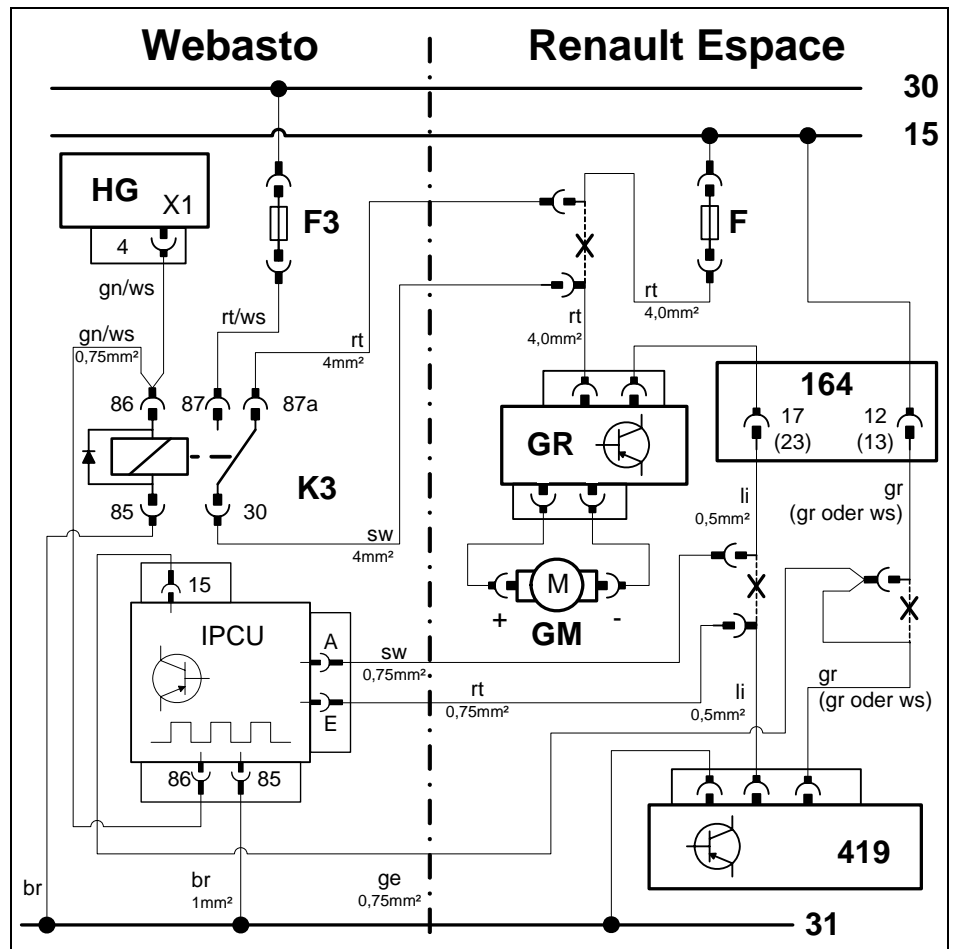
Webasto

Renault Espace

30

15

HG

X1

4

F3

F

gn/ws

gn/ws
0,75mm²

rt/ws

rt
4mm²

rt
4,0mm²

rt
4,0mm²

86

87

87a

85

30

K3

GR

164

17
(23)

12
(13)

li
0,5mm²

gr
(gr oder ws)

sw
4mm²

M

+

GM

-

15

IPCU

A

E

sw
0,75mm²

rt
0,75mm²

li
0,5mm²

gr
(gr oder ws)

86

85

419

br

br
1mm²

ge
0,75mm²

31